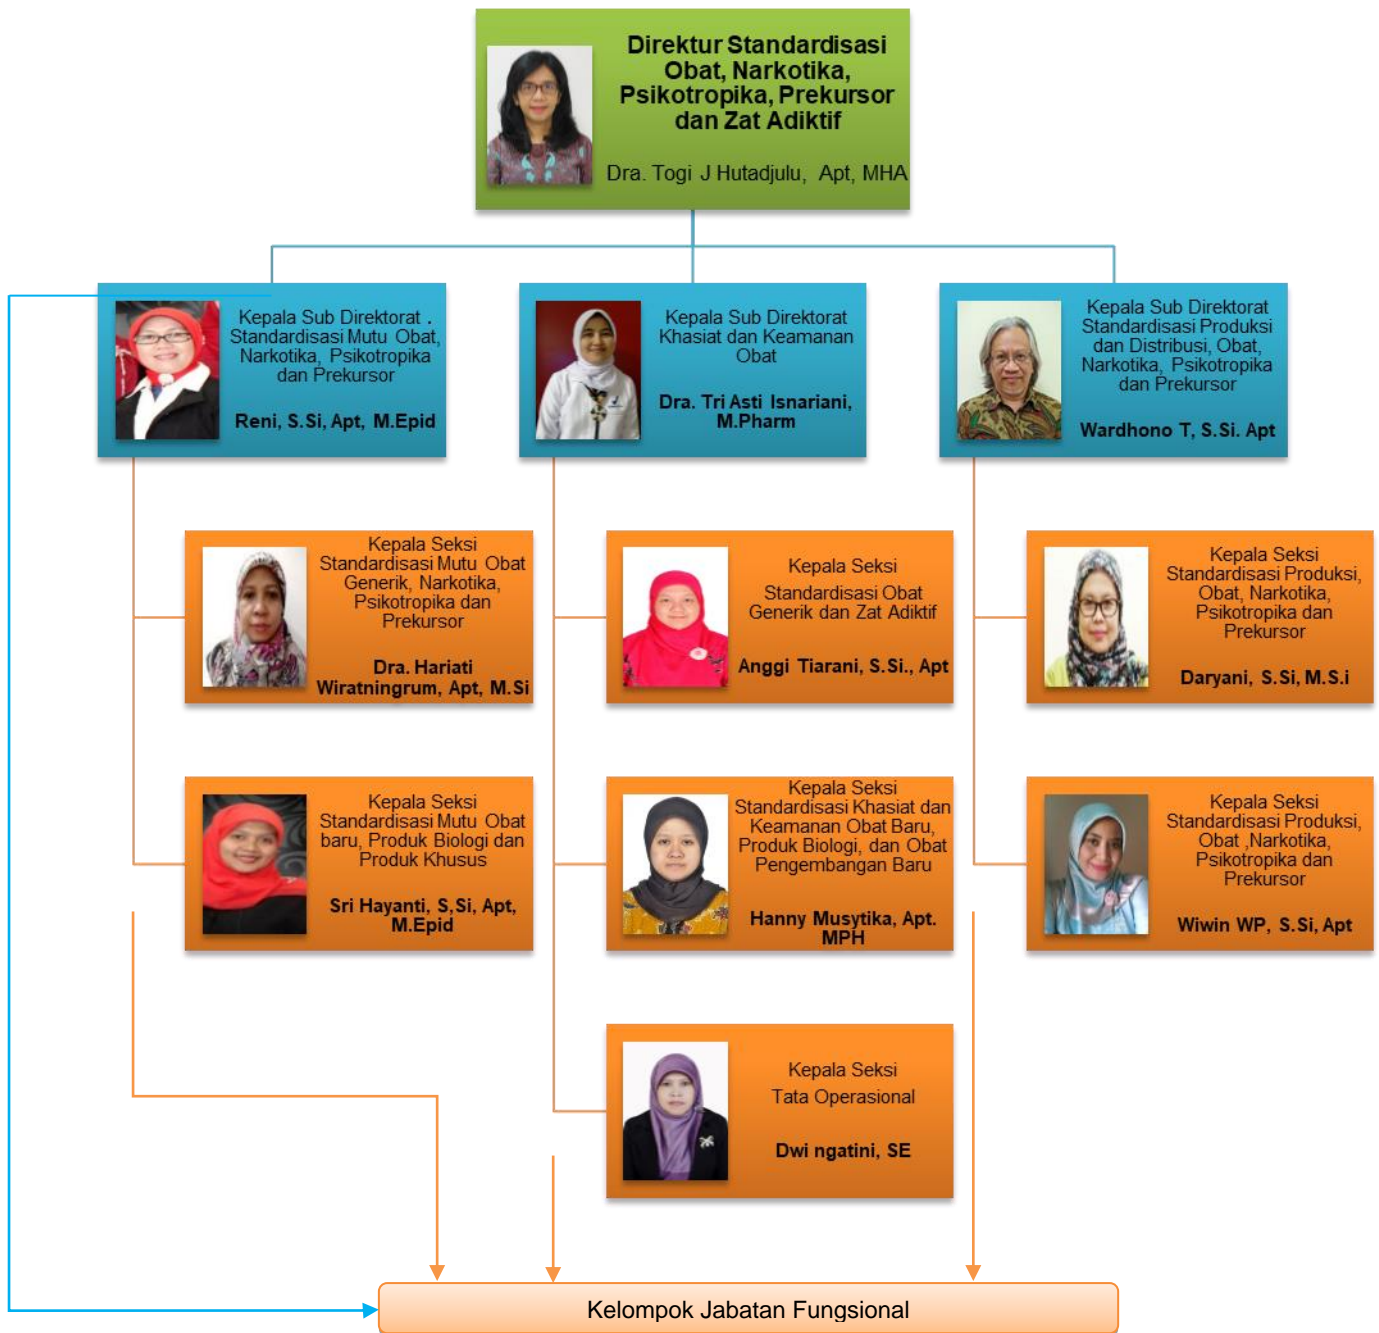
Direktur Standardisasi Obat, Narkotika, Psikotropika, Prekursor dan Zat Adiktif

Dra. Togi J Hutadjulu, Apt, MHA

Kepala Sub Direktorat . Standardisasi Mutu Obat, Narkotika, Psikotropika dan Prekursor

Reni, S.Si, Apt, M.Epid

Kepala Sub Direktorat Khasiat dan Keamanan Obat

Dra. Tri Asti Isnariani, M.Pharm

Kepala Sub Direktorat Standardisasi Produksi dan Distribusi, Obat, Narkotika, Psikotropika dan Prekursor

Wardhono T, S.Si. Apt

Kepala Seksi Standardisasi Mutu Obat Generik, Narkotika, Psikotropika dan Prekursor

Dra. Hariati Wiratningrum, Apt, M.Si

Kepala Seksi Standardisasi Obat Generik dan Zat Adiktif

Anggi Tiarani, S.Si., Apt

Kepala Seksi Standardisasi Produksi, Obat, Narkotika, Psikotropika dan Prekursor

Daryani, S.Si, M.S.i

Kepala Seksi Standardisasi Mutu Obat baru, Produk Biologi dan Produk Khusus

Sri Hayanti, S.Si, Apt, M.Epid

Kepala Seksi Standardisasi Khasiat dan Keamanan Obat Baru, Produk Biologi, dan Obat Pengembangan Baru

Hanny Musytika, Apt. MPH

Kepala Seksi Standardisasi Produksi, Obat ,Narkotika, Psikotropika dan Prekursor

Wiwin WP, S.Si, Apt

Kepala Seksi Tata Operasional

Dwi ngatini, SE

Kelompok Jabatan Fungsional